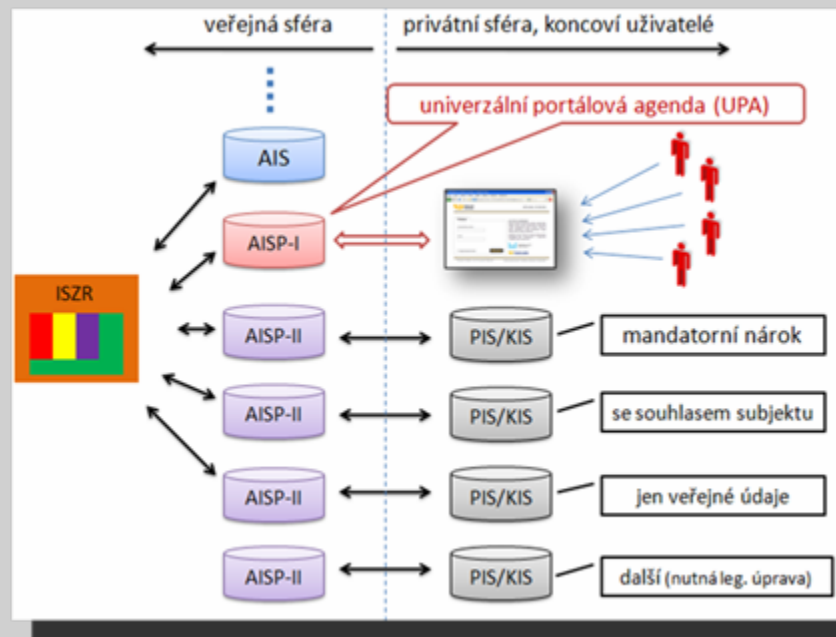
veřejná sféra

privátní sféra, koncoví uživatelé

univerzální portálová agenda (UPA)

AIS

AISP-I

ISZR

AISP-II

PIS/KIS

mandatorní nárok

AISP-II

PIS/KIS

se souhlasem subjektu

AISP-II

PIS/KIS

jen veřejné údaje

AISP-II

PIS/KIS

další (nutná leg. úprava)